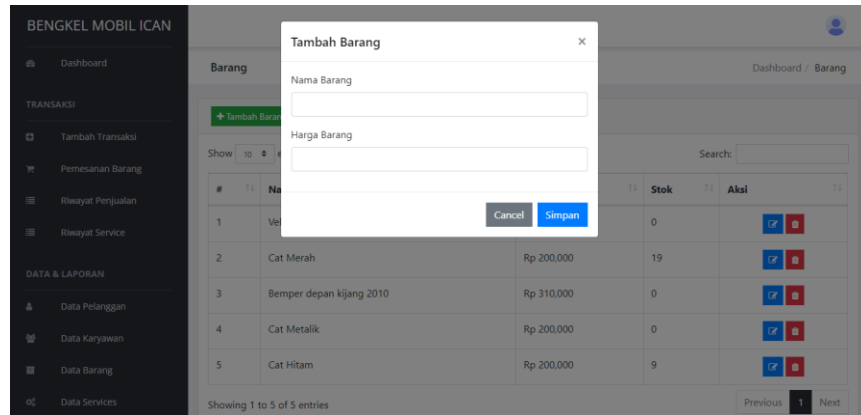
BENGKEL MOBIL ICAN

Dashboard

TRANSAKSI

Tambah Transaksi

Pemesanan Barang

Riwayat Penjualan

Riwayat Service

DATA & LAPORAN

Data Pelanggan

Data Karyawan

Data Barang

Data Services

Barang

Dashboard / Barang

+ Tambah Baran

Show 10 entries

Search:

| # | Na | | Stok | Aksi |
|---|---|---|---|---|
| 1 | Vel | | 0 | |
| 2 | Cat Merah | Rp 200,000 | 19 | |
| 3 | Bemper depan kijang 2010 | Rp 310,000 | 0 | |
| 4 | Cat Metalik | Rp 200,000 | 0 | |
| 5 | Cat Hitam | Rp 200,000 | 9 | |

Showing 1 to 5 of 5 entries

Previous 1 Next

Tambah Barang ×

Nama Barang

Harga Barang

Cancel Simpan